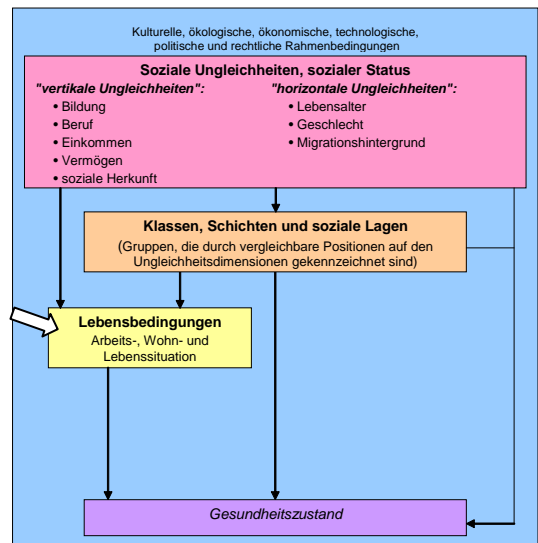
Kulturelle, ökologische, ökonomische, technologische, politische und rechtliche Rahmenbedingungen

Soziale Ungleichheiten, sozialer Status

"vertikale Ungleichheiten":
• Bildung
• Beruf
• Einkommen
• Vermögen
• soziale Herkunft

"horizontale Ungleichheiten":
• Lebensalter
• Geschlecht
• Migrationshintergrund

Klassen, Schichten und soziale Lagen
(Gruppen, die durch vergleichbare Positionen auf den Ungleichheitsdimensionen gekennzeichnet sind)

Lebensbedingungen
Arbeits-, Wohn- und Lebenssituation

Gesundheitszustand